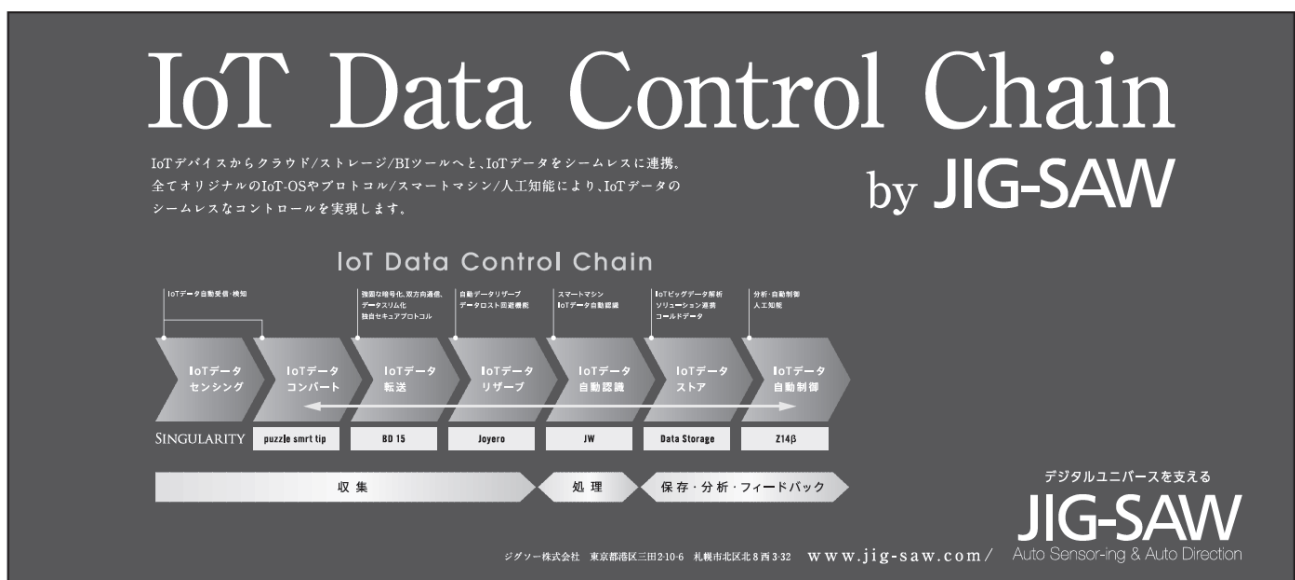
IoT Data Control Chain
by JIG-SAW

IoTデバイスからクラウド/ストレージ/BIツールへと、IoTデータをシームレスに連携。全てオリジナルのIoT-OSやプロトコル/スマートマシン/人工知能により、IoTデータのシームレスなコントロールを実現します。

IoT Data Control Chain

IoTデータ自動受信・検知

強固な暗号化、双方向通信、データスリム化
独自セキュアプロトコル

自動データリザーブ
データロスト回避機能

スマートマシン
IoTデータ自動認識

IoTビッグデータ解析
ソリューション連携
コールドデータ

分析・自動制御
人工知能

IoTデータ センシング

IoTデータ コンバート

IoTデータ 転送

IoTデータ リザーブ

IoTデータ 自動認識

IoTデータ ストア

IoTデータ 自動制御

SINGULARITY

puzzle smrt tip

BD 15

Joyero

JW

Data Storage

Z14β

収集

処理

保存・分析・フィードバック

デジタルユニバースを支える
JIG-SAW
Auto Sensor-ing & Auto Direction

ジグソー株式会社 東京都港区三田2-10-6 札幌市北区北8西3-32 www.jig-saw.com/